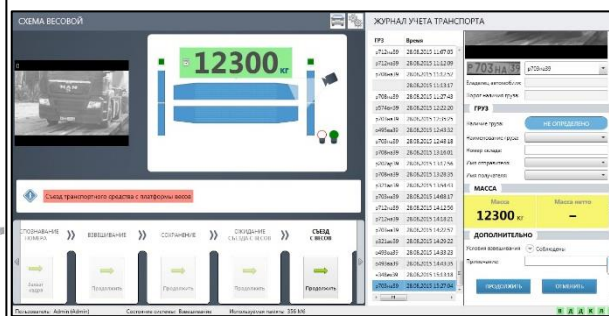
СХЕМА ВЕСОВОЙ

12300 кг

Съезд транспортного средства с платформы весов

СПОЗНАВАНИЕ НОМЕРА
ВЗВЕШИВАНИЕ
СОХРАНЕНИЕ
ОЖИДАНИЕ СЪЕЗДА С ВЕСОВ
СЪЕЗД С ВЕСОВ

Продолжить
Продолжить
Продолжить
Продолжить
Продолжить

Пользователь: Admin (Admin)
Состояние системы: Взвешивание
Используемая память: 336 Mb

ЖУРНАЛ УЧЕТА ТРАНСПОРТА

| ГРЗ | Время |
|---|---|
| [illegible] | 28.06.2015 11:07:05 |
| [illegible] | 28.06.2015 11:12:09 |
| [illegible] | 28.06.2015 11:13:57 |
| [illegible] | 28.06.2015 11:13:17 |
| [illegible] | 28.06.2015 11:27:48 |
| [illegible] | 28.06.2015 12:22:20 |
| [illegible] | 28.06.2015 12:35:25 |
| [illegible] | 28.06.2015 12:43:12 |
| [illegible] | 28.06.2015 12:48:18 |
| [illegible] | 28.06.2015 13:16:01 |
| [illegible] | 28.06.2015 13:17:56 |
| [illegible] | 28.06.2015 13:29:35 |
| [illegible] | 28.06.2015 13:45:15 |
| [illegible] | 28.06.2015 14:03:17 |
| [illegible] | 28.06.2015 14:05:01 |
| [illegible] | 28.06.2015 14:12:56 |
| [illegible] | 28.06.2015 14:20:05 |
| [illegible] | 28.06.2015 14:22:57 |
| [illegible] | 28.06.2015 14:29:22 |
| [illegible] | 28.06.2015 14:33:23 |
| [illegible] | 28.06.2015 14:45:59 |
| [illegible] | 28.06.2015 15:06:18 |
| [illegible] | 28.06.2015 15:27:04 |

р703на39

Владелец автомобиля:
Перевозчик груза:

ГРУЗ
Название груза: НЕ ОПРЕДЕЛЕНО
Номенклатура груза:
Номер склада:
Имя отправителя:
Имя получателя:

МАССА
Масса
12300 кг
Масса нетто
–

ДОПОЛНИТЕЛЬНО
Условия взвешивания: Соблюдены
Примечание:

ПРОДОЛЖИТЬ
ОТМЕНИТЬ

В Д К Л